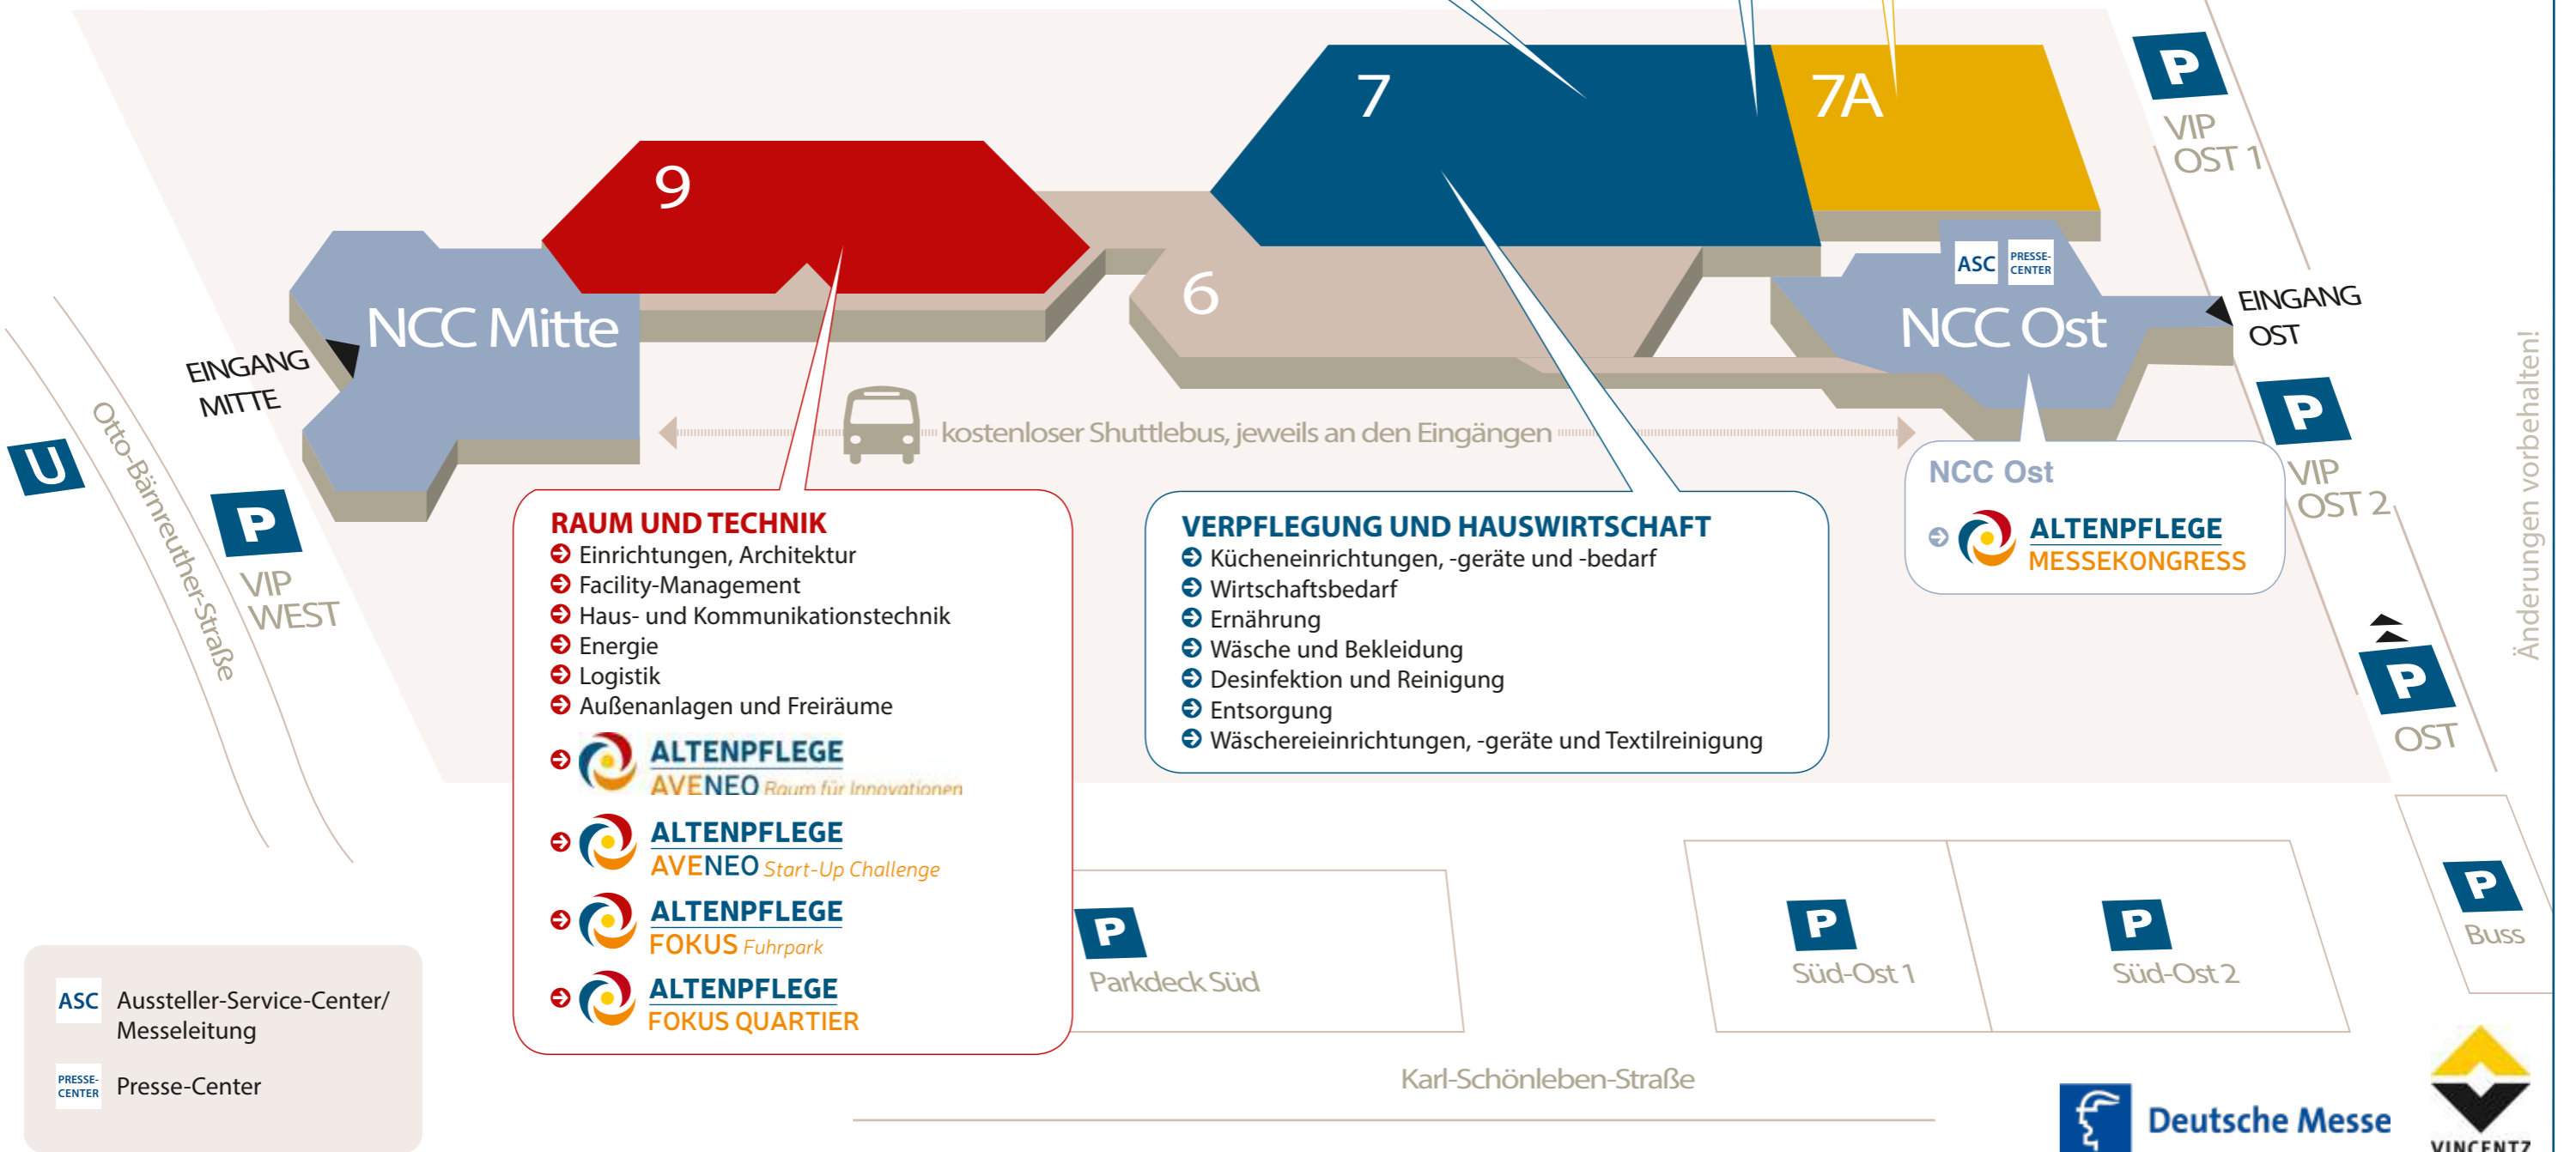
7

7A

P

VIP OST 1

9

6

NCC Mitte

ASC PRESSE-CENTER

NCC Ost

EINGANG OST

EINGANG MITTE

P

VIP OST 2

U

Otto-Bärnreuther-Straße

P

VIP WEST

kostenloser Shuttlebus, jeweils an den Eingängen

NCC Ost

ALTENPFLEGE MESSEKONGRESS

Änderungen vorbehalten!

RAUM UND TECHNIK
Einrichtungen, Architektur
Facility-Management
Haus- und Kommunikationstechnik
Energie
Logistik
Außenanlagen und Freiräume

ALTENPFLEGE AVENEO Raum für Innovationen

ALTENPFLEGE AVENEO Start-Up Challenge

ALTENPFLEGE FOKUS Fuhrpark

ALTENPFLEGE FOKUS QUARTIER

VERPFLEGUNG UND HAUSWIRTSCHAFT
Kücheneinrichtungen, -geräte und -bedarf
Wirtschaftsbedarf
Ernährung
Wäsche und Bekleidung
Desinfektion und Reinigung
Entsorgung
Wäschereieinrichtungen, -geräte und Textilreinigung

P

OST

P

Parkdeck Süd

P

Süd-Ost 1

P

Süd-Ost 2

P

Buss

ASC Aussteller-Service-Center/ Messeleitung

PRESSE-CENTER Presse-Center

Karl-Schönleben-Straße

Deutsche Messe

VINCENTZ